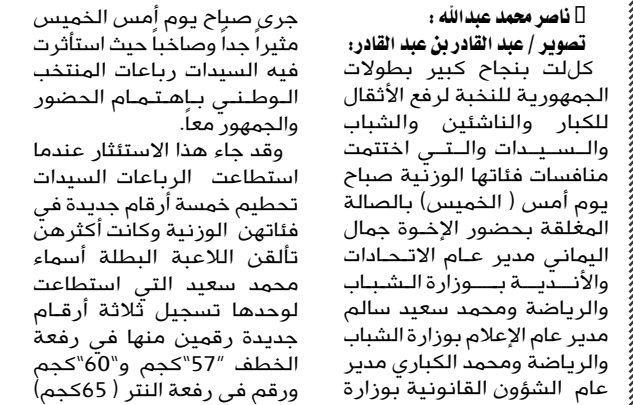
ناصر محمد عبدالله :
تصوير / عبد القادر بن عبد القادر:
كللت بنجاح كبير بطولات الجمهورية للنخبة لرفع الأثقال للكبار والناشئين والشباب والسيدات والتي اختتمت منافسات فئاتها الوزنية صباح يوم أمس ( الخميس) بالصالة المغلقة بحضور الإخوة جمال اليماني مدير عام الاتحادات والأندية بوزارة الشباب والرياضة ومحمد سعيد سالم مدير عام الإعلام بوزارة الشباب والرياضة ومحمد الكباري مدير عام الشؤون القانونية بوزارة

جرى صباح يوم أمس الخميس مثيراً جداً وصاخباً حيث استأثرت فيه السيدات رباعات المنتخب الوطني باهتمام الحضور والجمهور معاً.
وقد جاء هذا الاستئثار عندما استطاعت الرباعات السيدات تحطيم خمسة أرقام جديدة في فئاتهن الوزنية وكانت أكثرهن تألقن اللاعبة البطلة أسماء محمد سعيد التي استطاعت لوحدها تسجيل ثلاثة أرقام جديدة رقمين منها في رفعة الخطف "57"كجم و"60"كجم ورقم في رفعة النتر ( 65كجم)